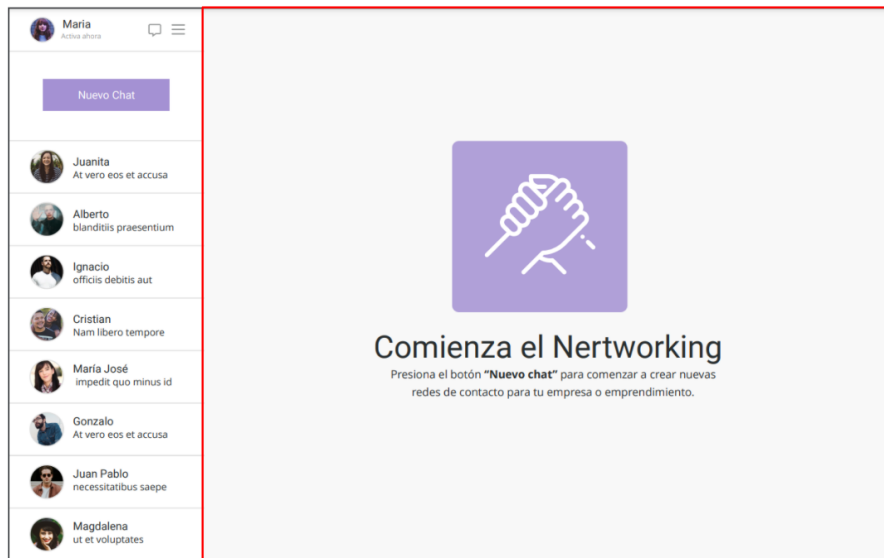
Maria
Activa ahora

Nuevo Chat

Juanita
At vero eos et accusa

Alberto
blanditiis praesentium

Ignacio
officiis debitis aut

Cristian
Nam libero tempore

María José
impedit quo minus id

Gonzalo
At vero eos et accusa

Juan Pablo
necessitatibus saepe

Magdalena
ut et voluptates

Comienza el Nertworking

Presiona el botón **"Nuevo chat"** para comenzar a crear nuevas redes de contacto para tu empresa o emprendimiento.